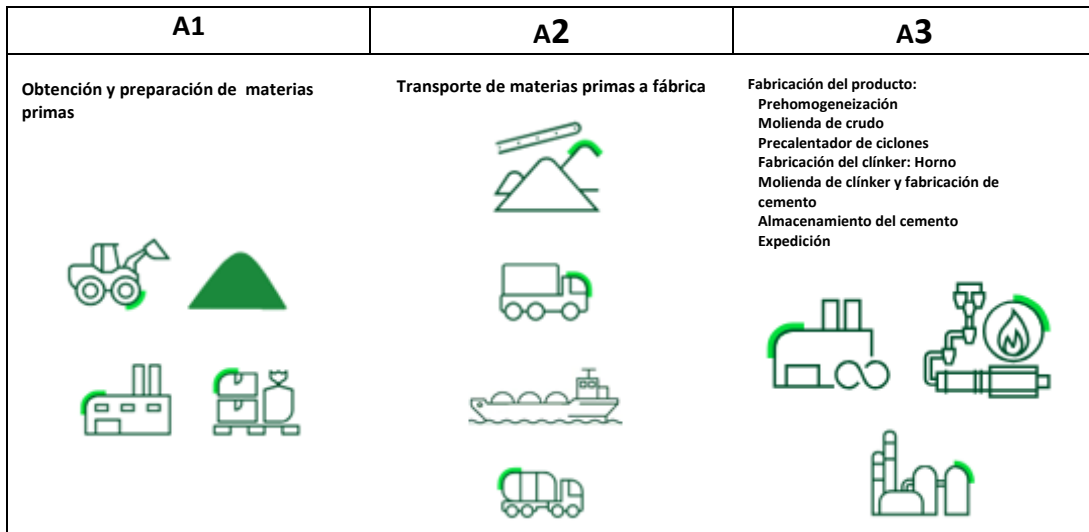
| A1 | A2 | A3 |
|---|---|---|
| Obtención y preparación de materias primas | Transporte de materias primas a fábrica | Fabricación del producto: Prehomogeneización Molienda de crudo Precalentador de ciclones Fabricación del clínker: Horno Molienda de clínker y fabricación de cemento Almacenamiento del cemento Expedición |